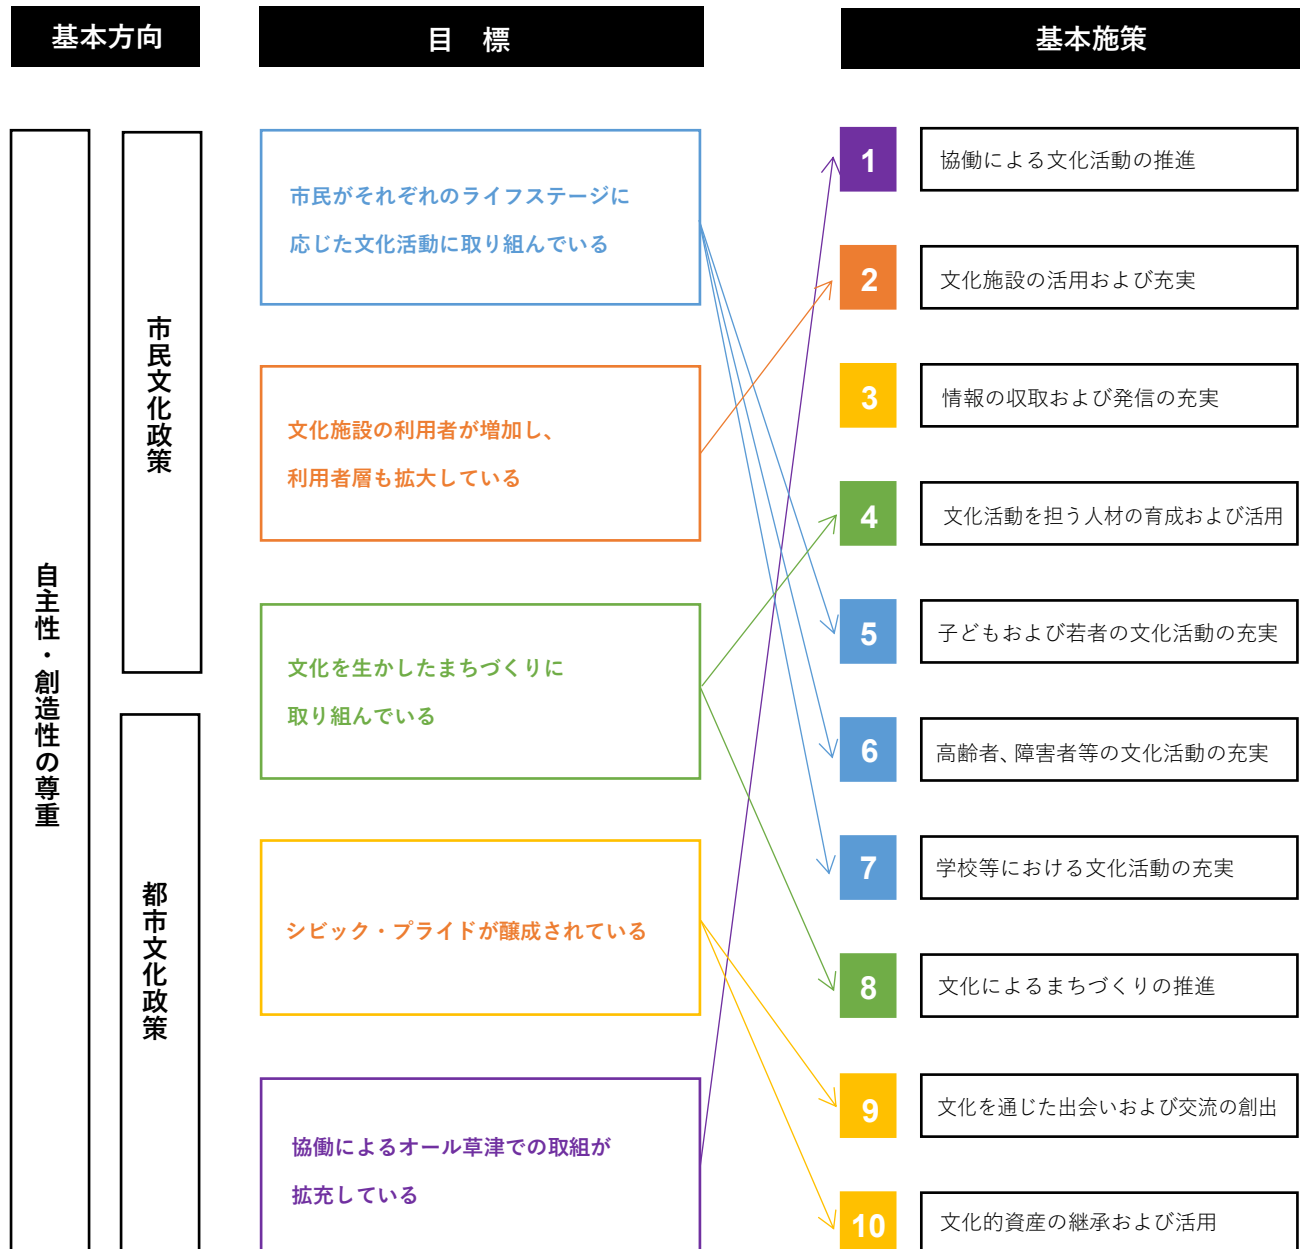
基本方向

目　標

基本施策

自主性・創造性の尊重

市民文化政策

都市文化政策

市民がそれぞれのライフステージに応じた文化活動に取り組んでいる

文化施設の利用者が増加し、利用者層も拡大している

文化を生かしたまちづくりに取り組んでいる

シビック・プライドが醸成されている

協働によるオール草津での取組が拡充している

1 協働による文化活動の推進

2 文化施設の活用および充実

3 情報の収取および発信の充実

4 文化活動を担う人材の育成および活用

5 子どもおよび若者の文化活動の充実

6 高齢者、障害者等の文化活動の充実

7 学校等における文化活動の充実

8 文化によるまちづくりの推進

9 文化を通じた出会いおよび交流の創出

10 文化的資産の継承および活用